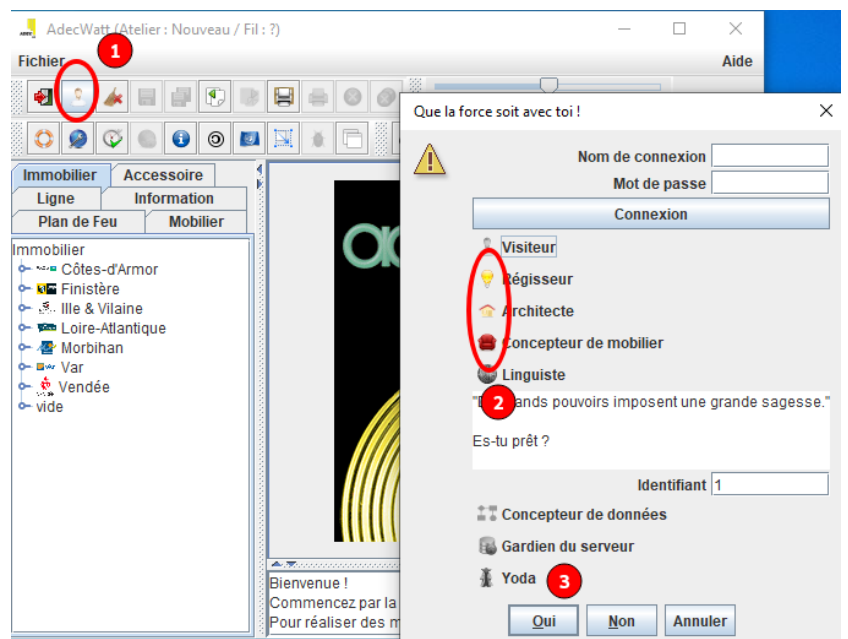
AdecWatt (Atelier : Nouveau / Fil : ?)

Fichier

Aide

1

Immobilier | Accessoire
Ligne | Information
Plan de Feu | Mobilier

Immobilier
Côtes-d'Armor
Finistère
Ille & Vilaine
Loire-Atlantique
Morbihan
Var
Vendée
vide

Bienvenue !
Commencez par la
Pour réaliser des m

Que la force soit avec toi !

Nom de connexion
Mot de passe
Connexion

Visiteur
Régisseur
Architecte
Concepteur de mobilier
Linguiste

2

"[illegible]ands pouvoirs imposent une grande sagesse."

Es-tu prêt ?

Identifiant 1

Concepteur de données
Gardien du serveur
Yoda

3

Oui
Non
Annuler